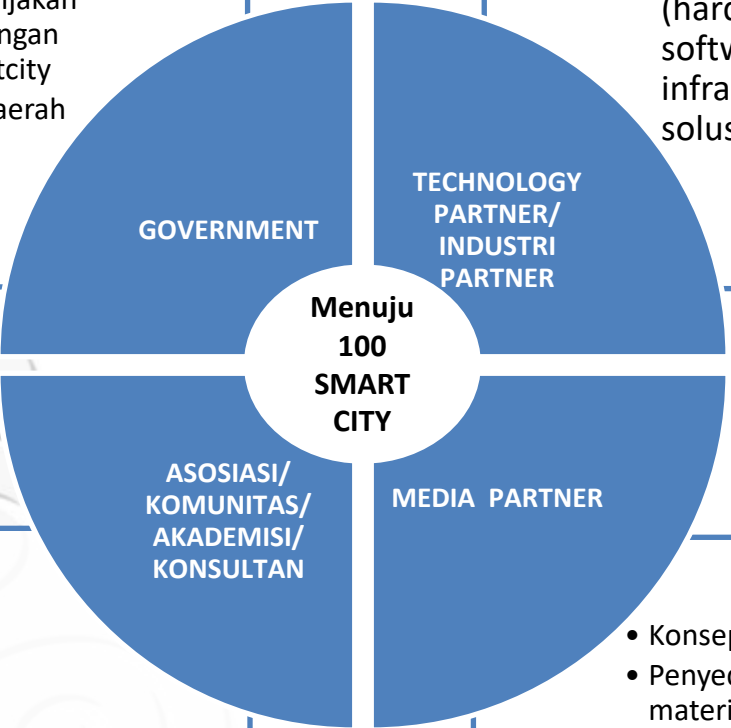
ijakan
ngan
tcity
aerah

(hard
softw
infra
solus

GOVERNMENT

TECHNOLOGY PARTNER/ INDUSTRI PARTNER

Menuju 100 SMART CITY

ASOSIASI/ KOMUNITAS/ AKADEMISI/ KONSULTAN

MEDIA PARTNER

• Konsep
• Penyed
materi